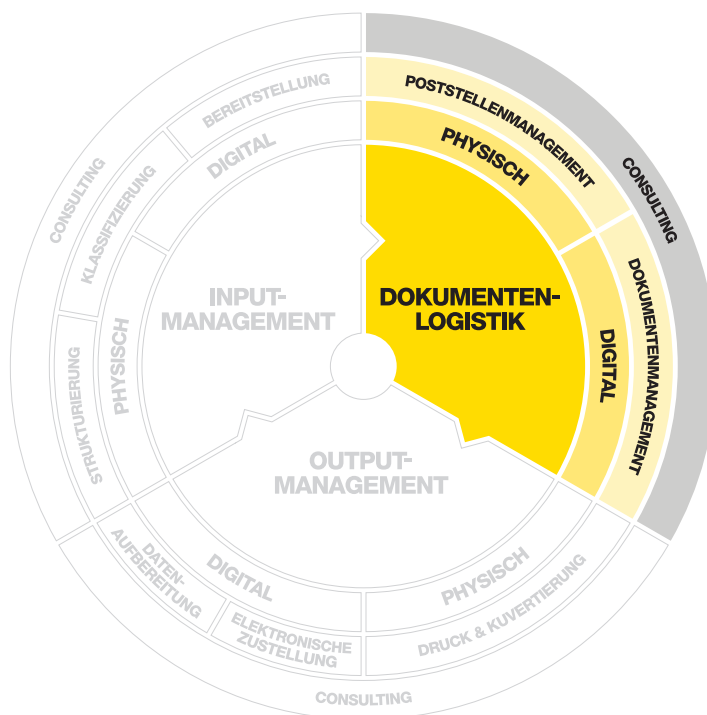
INPUT-MANAGEMENT

DOKUMENTEN-LOGISTIK

OUTPUT-MANAGEMENT

DIGITAL

PHYSISCH

BEREITSTELLUNG

KLASSIFIZIERUNG

STRUKTURIERUNG

CONSULTING

PHYSISCH

POSTSTELLENMANAGEMENT

CONSULTING

DIGITAL

DOKUMENTENMANAGEMENT

PHYSISCH

DRUCK & KUVERTIERUNG

DIGITAL

DATEN-AUFBEREITUNG

ELEKTRONISCHE ZUSTELLUNG

CONSULTING